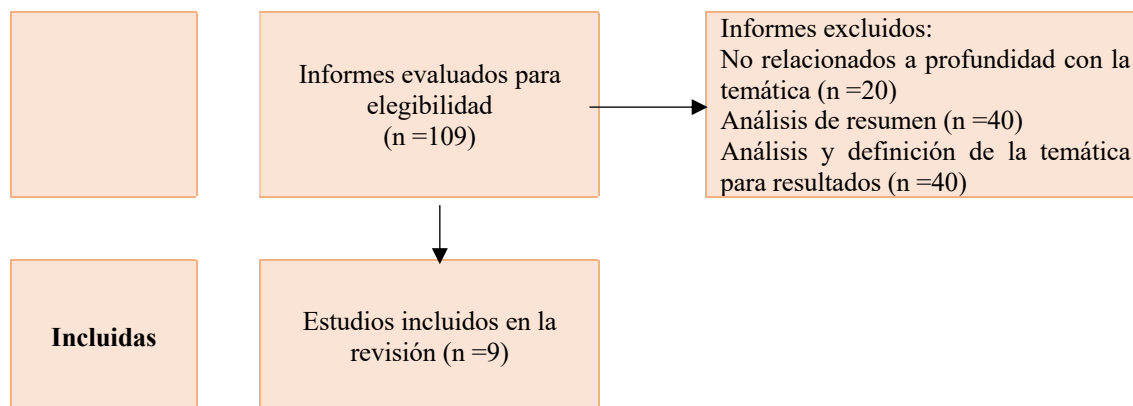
Informes evaluados para elegibilidad
(n =109)

Informes excluidos:
No relacionados a profundidad con la temática (n =20)
Análisis de resumen (n =40)
Análisis y definición de la temática para resultados (n =40)

Incluidas

Estudios incluidos en la revisión (n =9)